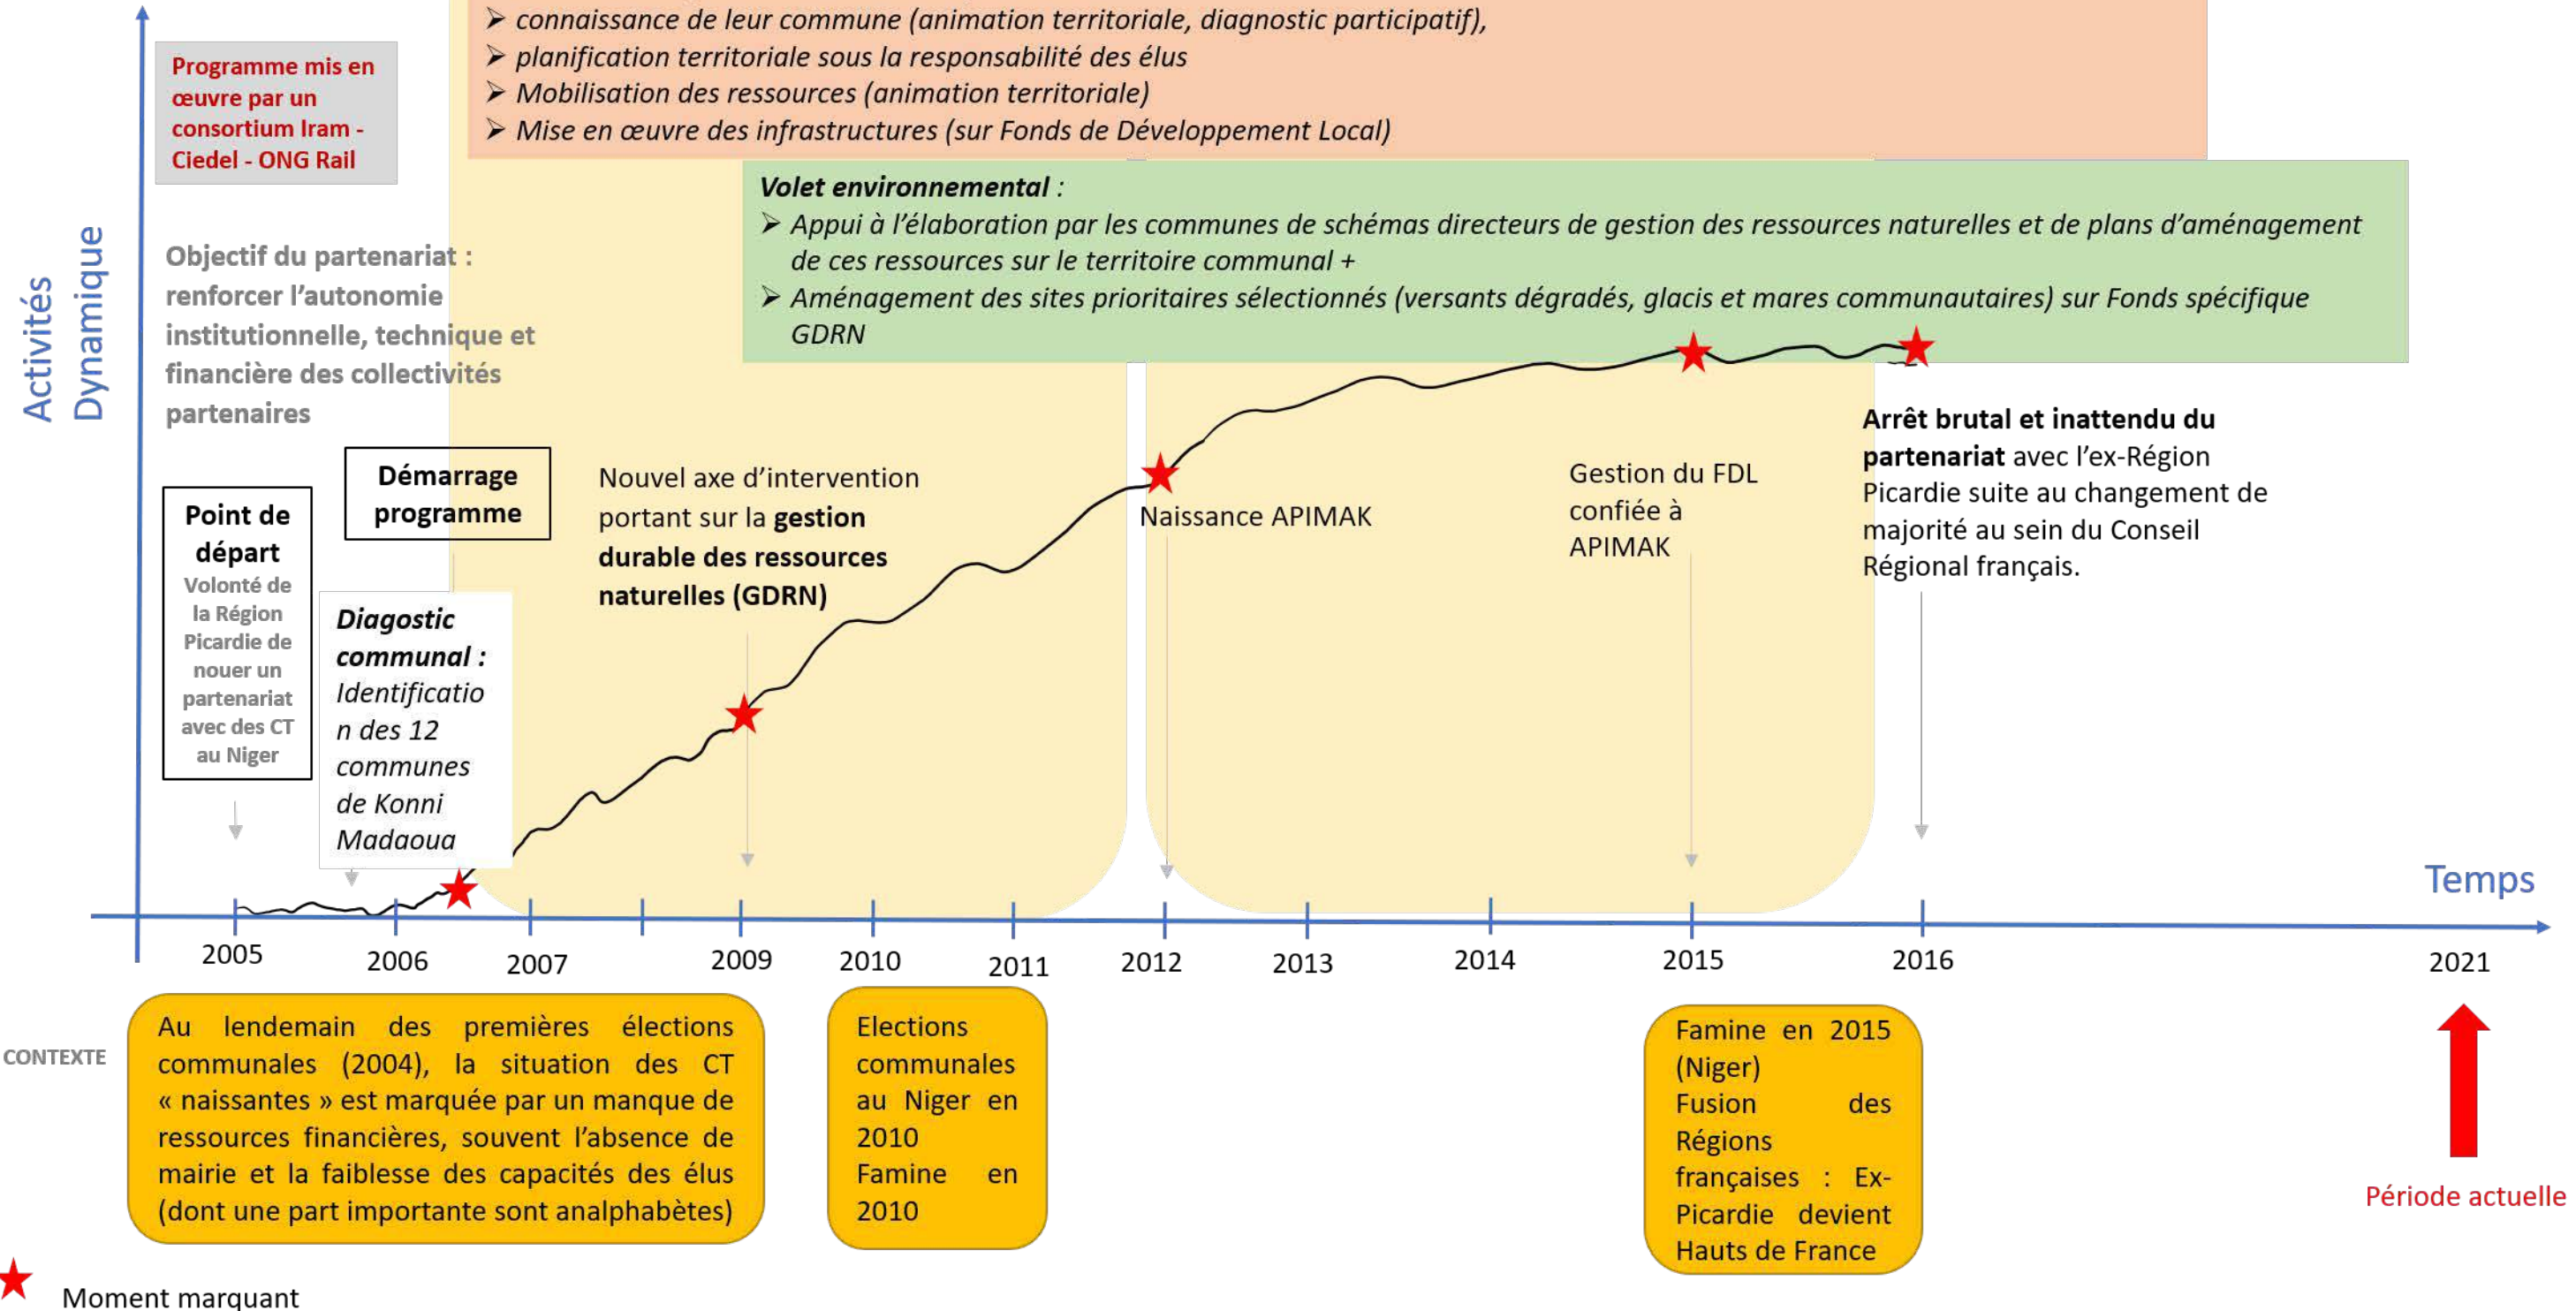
➢ connaissance de leur commune (animation territoriale, diagnostic participatif),
➢ planification territoriale sous la responsabilité des élus
➢ Mobilisation des ressources (animation territoriale)
➢ Mise en œuvre des infrastructures (sur Fonds de Développement Local)

Programme mis en œuvre par un consortium Iram - Ciedel - ONG Rail

Volet environnemental :
➢ Appui à l'élaboration par les communes de schémas directeurs de gestion des ressources naturelles et de plans d'aménagement de ces ressources sur le territoire communal +
➢ Aménagement des sites prioritaires sélectionnés (versants dégradés, glacis et mares communautaires) sur Fonds spécifique GDRN

Activités Dynamique

Objectif du partenariat : renforcer l'autonomie institutionnelle, technique et financière des collectivités partenaires

Point de départ
Volonté de la Région Picardie de nouer un partenariat avec des CT au Niger

Démarrage programme

Diagnostic communal : Identification des 12 communes de Konni Madaoua

Nouvel axe d'intervention portant sur la gestion durable des ressources naturelles (GDRN)

Naissance APIMAK

Gestion du FDL confiée à APIMAK

Arrêt brutal et inattendu du partenariat avec l'ex-Région Picardie suite au changement de majorité au sein du Conseil Régional français.

Temps

2005 2006 2007 2009 2010 2011 2012 2013 2014 2015 2016 2021

CONTEXTE

Au lendemain des premières élections communales (2004), la situation des CT « naissantes » est marquée par un manque de ressources financières, souvent l'absence de mairie et la faiblesse des capacités des élus (dont une part importante sont analphabètes)

Elections communales au Niger en 2010
Famine en 2010

Famine en 2015 (Niger)
Fusion des Régions françaises : Ex-Picardie devient Hauts de France

Période actuelle

Moment marquant